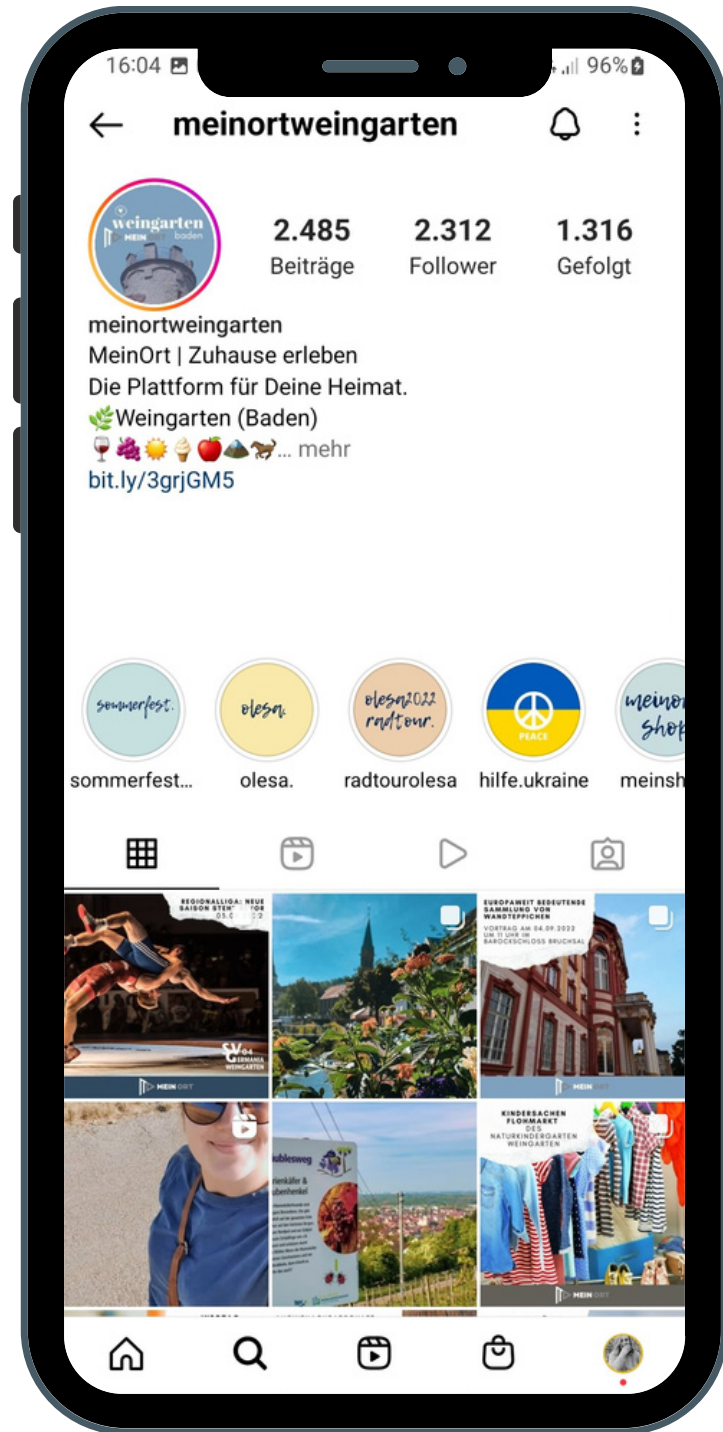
16:04
96%

meinortweingarten

weingarten MEIN ORT baden

2.485
Beiträge

2.312
Follower

1.316
Gefolgt

meinortweingarten
MeinOrt | Zuhause erleben
Die Plattform für Deine Heimat.
🌿Weingarten (Baden)
🍷🍇☀️🍦🍎⛰️🐎... mehr
bit.ly/3grjGM5

sommerfest.
sommerfest...

olesa.
olesa.

olesa2022 radtour.
radtourolesa

PEACE
hilfe.ukraine

meinort shop
meinsh

REGIONALLIGA: NEUE SAISON STEHT VOR 03.0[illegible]2022

SV 04 GERMANIA WEINGARTEN

MEIN ORT

EUROPAWEIT BEDEUTENDE SAMMLUNG VON WANDTEPPICHEN
VORTRAG AM 04.09.2022 UM 11 UHR IM BAROCKSCHLOSS BRUCHSAL

MEIN ORT

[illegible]blesweg
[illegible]rienkäfer & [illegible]ubenhenkel

KINDERSACHEN FLOHMARKT DES NATURKINDERGARTEN WEINGARTEN

MEIN ORT